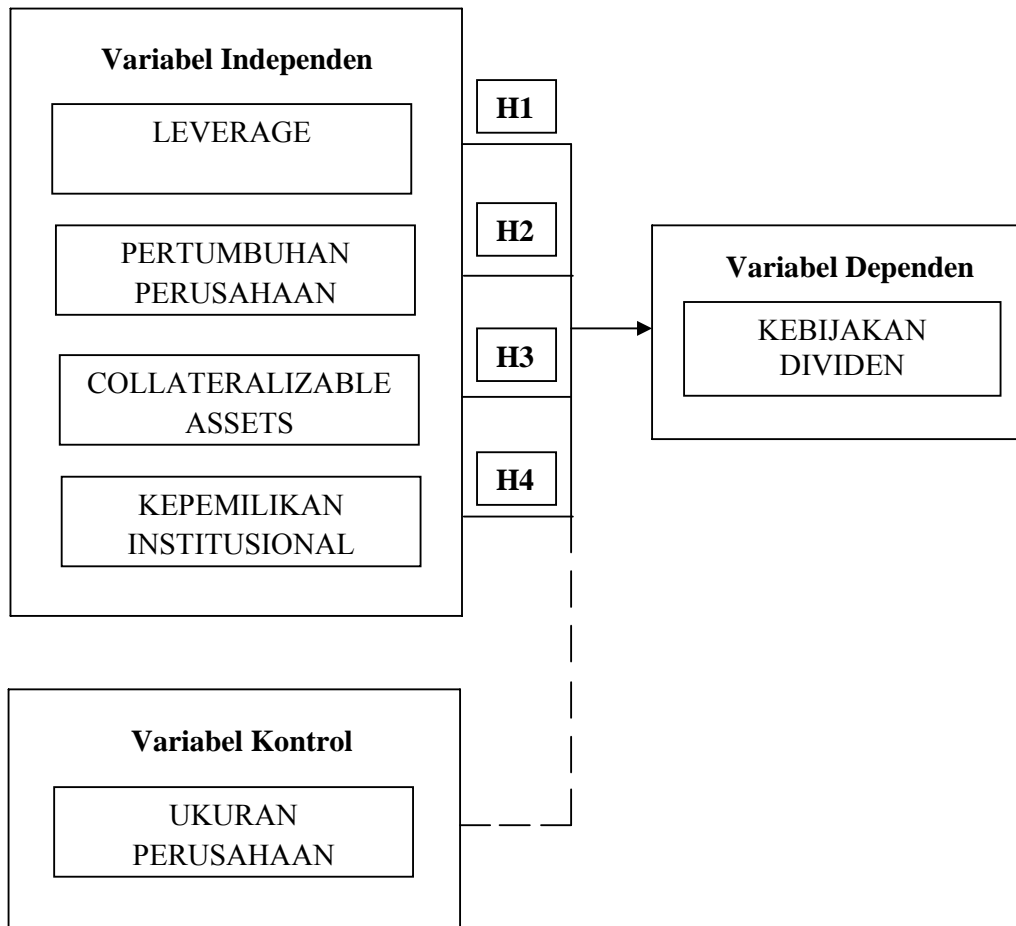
**Variabel Independen**

LEVERAGE

PERTUMBUHAN PERUSAHAAN

COLLATERALIZABLE ASSETS

KEPEMILIKAN INSTITUSIONAL

**H1**

**H2**

**H3**

**H4**

**Variabel Dependen**

KEBIJAKAN DIVIDEN

**Variabel Kontrol**

UKURAN PERUSAHAAN